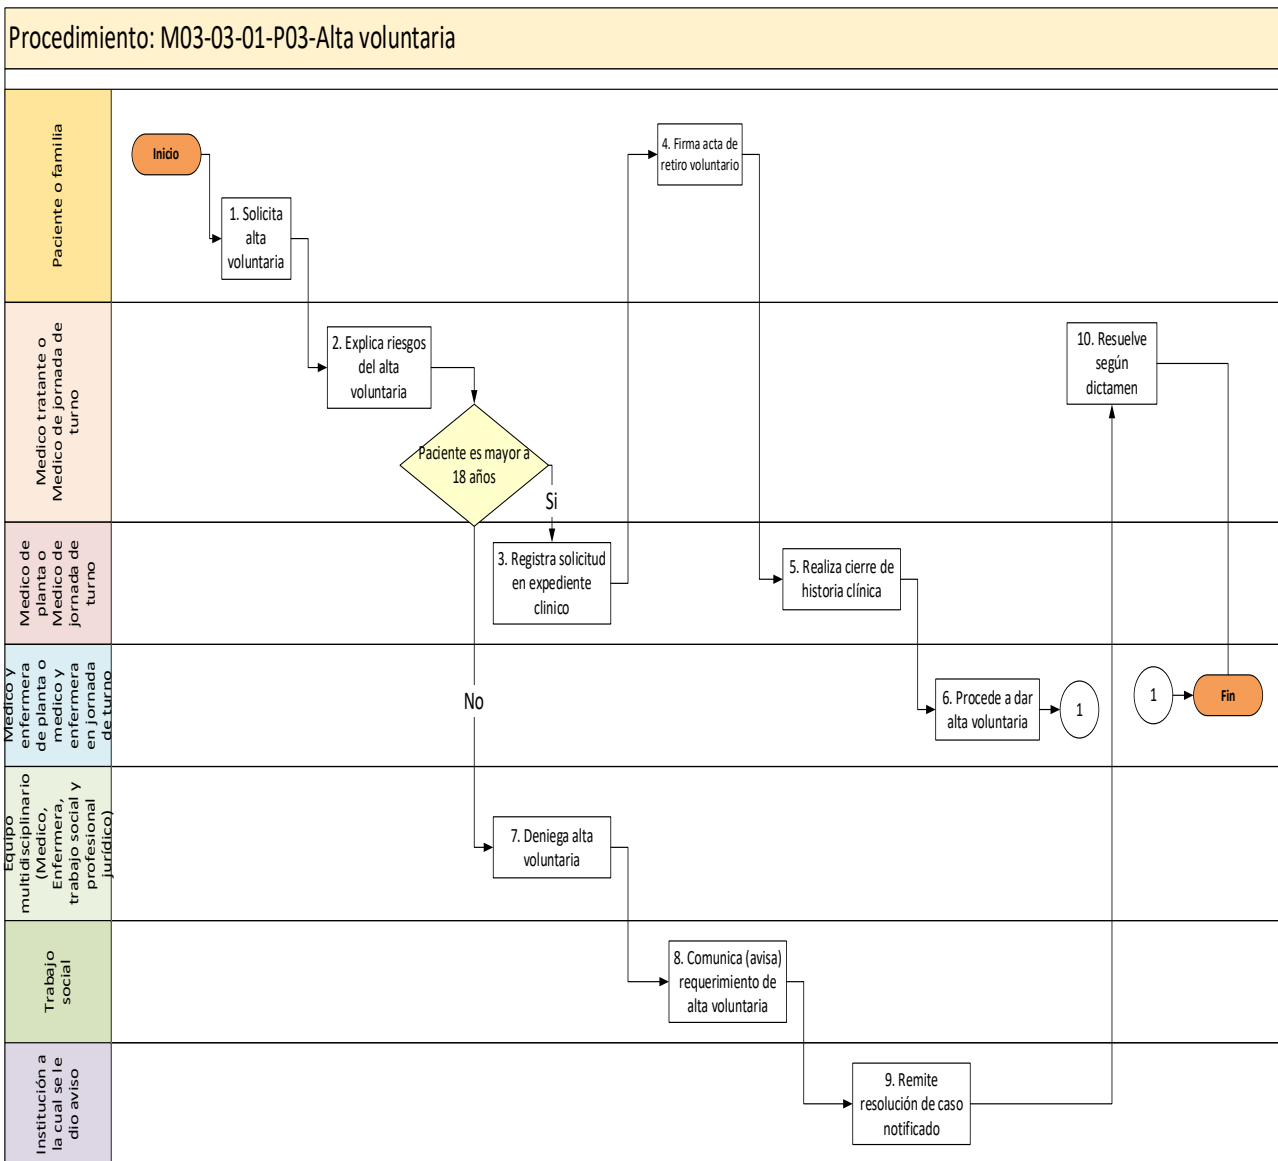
Procedimiento: M03-03-01-P03-Alta voluntaria

Paciente o familia

Inicio

1. Solicita alta voluntaria

4. Firma acta de retiro voluntario

Medico tratante o Medico de jornada de turno

2. Explica riesgos del alta voluntaria

Paciente es mayor a 18 años

Si

10. Resuelve según dictamen

Medico de planta o Medico de jornada de turno

3. Registra solicitud en expediente clinico

5. Realiza cierre de historia clínica

Medico y enfermera de planta o medico y enfermera en jornada de turno

No

6. Procede a dar alta voluntaria

1

1

Fin

Equipo multidisciplinario (Medico, Enfermera, trabajo social y profesional jurídico)

7. Deniega alta voluntaria

Trabajo social

8. Comunica (avisa) requerimiento de alta voluntaria

Institución a la cual se le dio aviso

9. Remite resolución de caso notificado